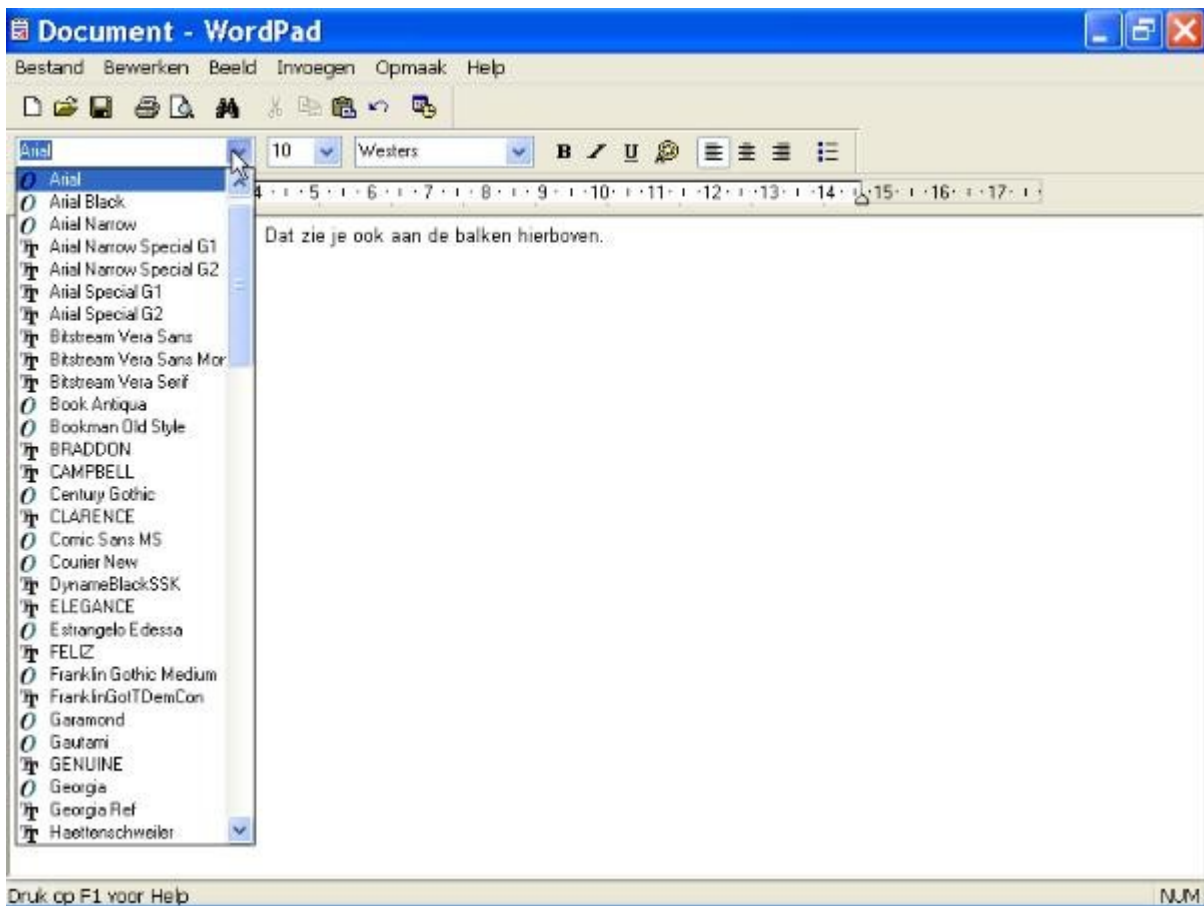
Document - WordPad

Bestand Bewerken Beeld Invoegen Opmaak Help

Arial
10
Westers

Arial
Arial Black
Arial Narrow
Arial Narrow Special G1
Arial Narrow Special G2
Arial Special G1
Arial Special G2
Bitstream Vera Sans
Bitstream Vera Sans Mor
Bitstream Vera Serif
Book Antiqua
Bookman Old Style
BRADDON
CAMPBELL
Century Gothic
CLARENCE
Comic Sans MS
Courier New
DynameBlackSSK
ELEGANCE
Estrangelo Edessa
FELIZ
Franklin Gothic Medium
FranklinGotTDemCon
Garamond
Gautami
GENUINE
Georgia
Georgia Ref
Haettenschweiler

4 · · · 5 · · · 6 · · · 7 · · · 8 · · · 9 · · · 10 · · · 11 · · · 12 · · · 13 · · · 14 · · 15 · · · 16 · · · 17 · ·

Dat zie je ook aan de balken hierboven.

Druk op F1 voor Help
NUM